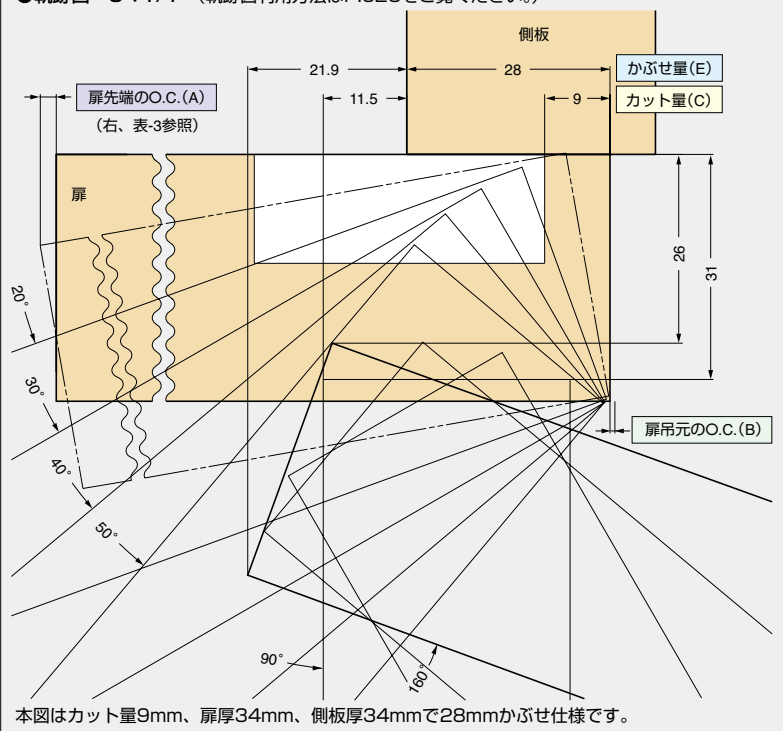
●軌跡图 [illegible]（軌跡图何用方法は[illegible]をご覧ください。）

側板

21.9

28

かぶせ量(E)

扉先端のO.C.(A)

11.5

9

カット量(C)

（右、表-3参照）

扉

26

31

20°

30°

40°

50°

扉吊元のO.C.(B)

90°

160°

本図はカット量9mm、扉厚34mm、側板厚34mmで28mmかぶせ仕様です。